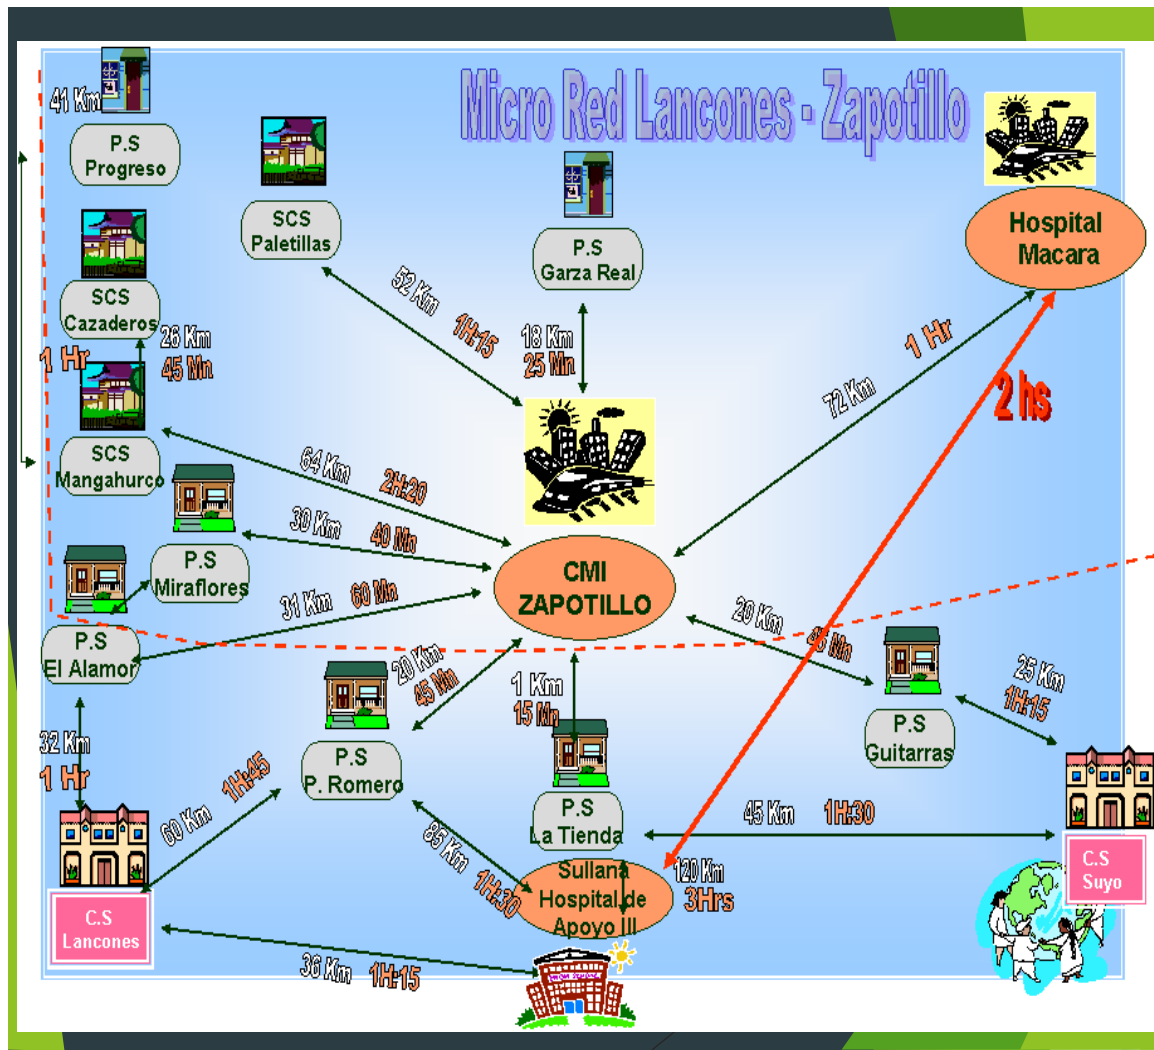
Micro Red Lancones - Zapotillo

41 Km

P.S Progreso

SCS Paletillas

P.S Garza Real

Hospital Macara

SCS Cazaderos

26 Km 45 Mn

1 Hr

52 Km 1H:15

18 Km 25 Mn

1 Hr

72 Km

2 hs

SCS Mangahurco

64 Km 2H:20

30 Km 40 Mn

P.S Miraflores

CMI ZAPOTILLO

31 Km 60 Mn

P.S El Alamor

20 Km 45 Mn

20 Km 35 Mn

P.S Guitarras

25 Km 1H:15

1 Km 15 Mn

32 Km 1 Hr

P.S P. Romero

1H:45

60 Km

P.S La Tienda

45 Km 1H:30

85 Km 1H:30

Sullana Hospital de Apoyo III

120 Km 3Hrs

C.S Suyo

C.S Lancones

36 Km 1H:15